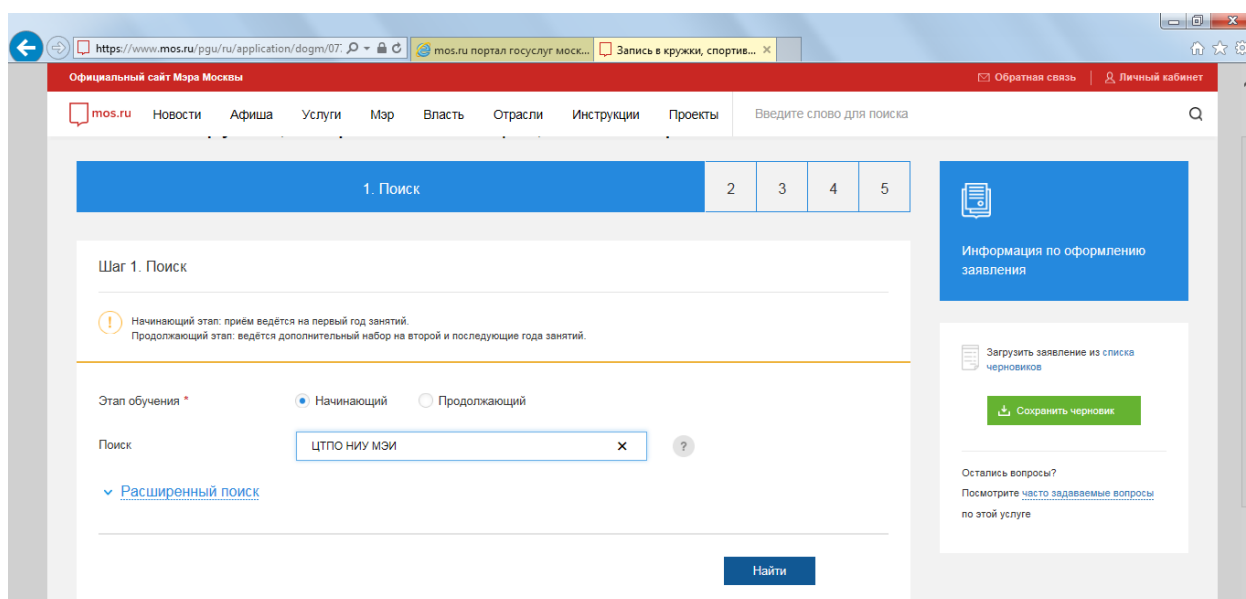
https://www.mos.ru/pgu/ru/application/dogm/07.
mos.ru портал госуслуг моск...
Запись в кружки, спортив... ×

Официальный сайт Мэра Москвы
Обратная связь | Личный кабинет

mos.ru Новости Афиша Услуги Мэр Власть Отрасли Инструкции Проекты Введите слово для поиска

1. Поиск | 2 | 3 | 4 | 5

Информация по оформлению заявления

Шаг 1. Поиск

Начинающий этап: приём ведётся на первый год занятий.
Продолжающий этап: ведётся дополнительный набор на второй и последующие года занятий.

Загрузить заявление из списка черновиков

Сохранить черновик

Этап обучения * Начинающий Продолжающий

Поиск ЦТПО НИУ МЭИ ×

?

Расширенный поиск

Остались вопросы?
Посмотрите часто задаваемые вопросы по этой услуге

Найти